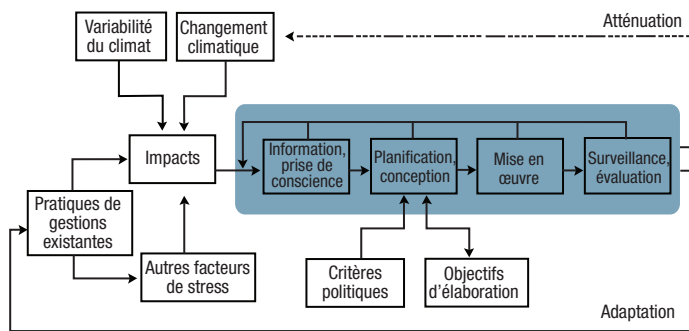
Variabilité du climat

Changement climatique

Atténuation

Impacts

Information, prise de conscience

Planification, conception

Mise en œuvre

Surveillance, évaluation

Pratiques de gestions existantes

Autres facteurs de stress

Critères politiques

Objectifs d'élaboration

Adaptation